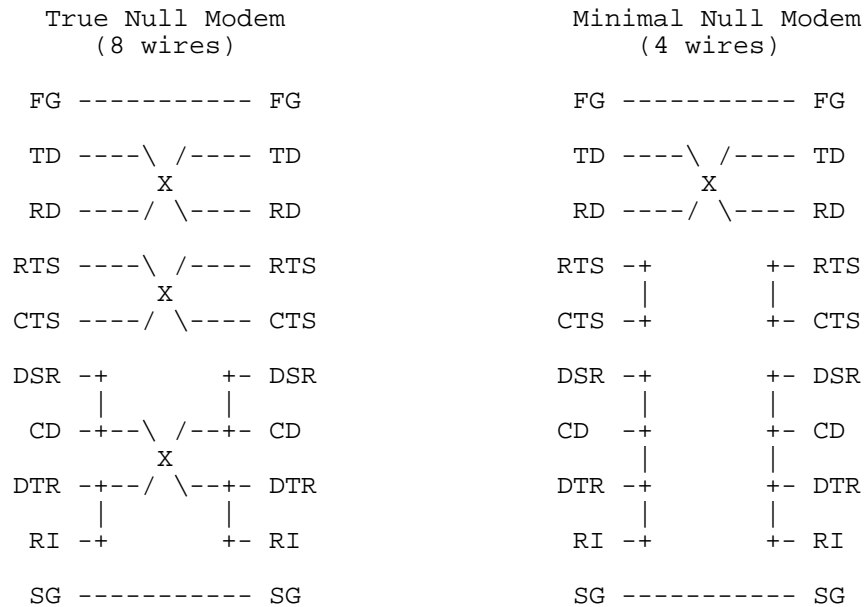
True Null Modem
(8 wires)

FG ----------- FG

TD ----\ /---- TD
X
RD ----/ \---- RD

RTS ----\ /---- RTS
X
CTS ----/ \---- CTS

DSR -+ +- DSR
| |
CD -+--\ /--+- CD
X
DTR -+--/ \--+- DTR
| |
RI -+ +- RI

SG ----------- SG

Minimal Null Modem
(4 wires)

FG ----------- FG

TD ----\ /---- TD
X
RD ----/ \---- RD

RTS -+ +- RTS
| |
CTS -+ +- CTS

DSR -+ +- DSR
| |
CD -+ +- CD
| |
DTR -+ +- DTR
| |
RI -+ +- RI

SG ----------- SG